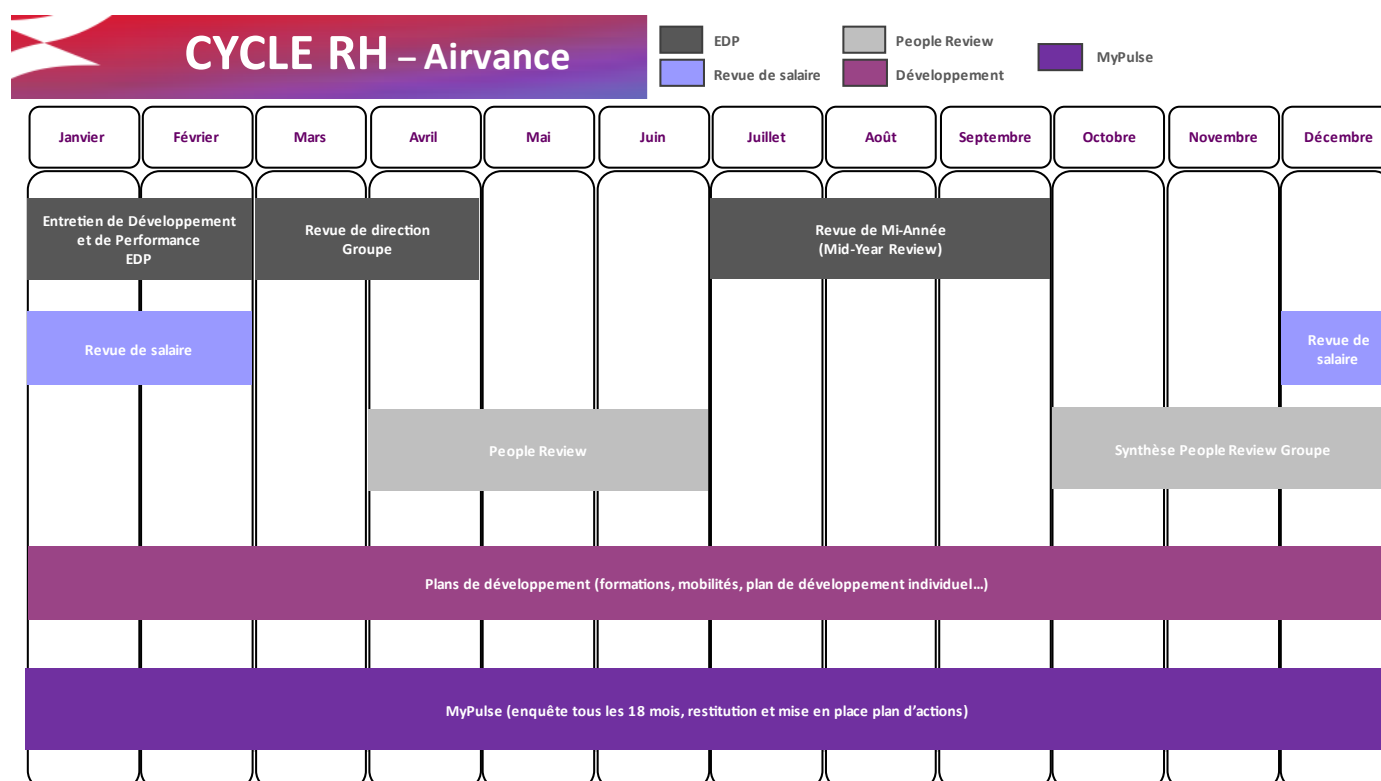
CYCLE RH – Airvance

EDP
Revue de salaire
People Review
Développement
MyPulse

Janvier
Février
Mars
Avril
Mai
Juin
Juillet
Août
Septembre
Octobre
Novembre
Décembre

Entretien de Développement et de Performance EDP

Revue de direction Groupe

Revue de Mi-Année (Mid-Year Review)

Revue de salaire

Revue de salaire

People Review

Synthèse People Review Groupe

Plans de développement (formations, mobilités, plan de développement individuel…)

MyPulse (enquête tous les 18 mois, restitution et mise en place plan d'actions)